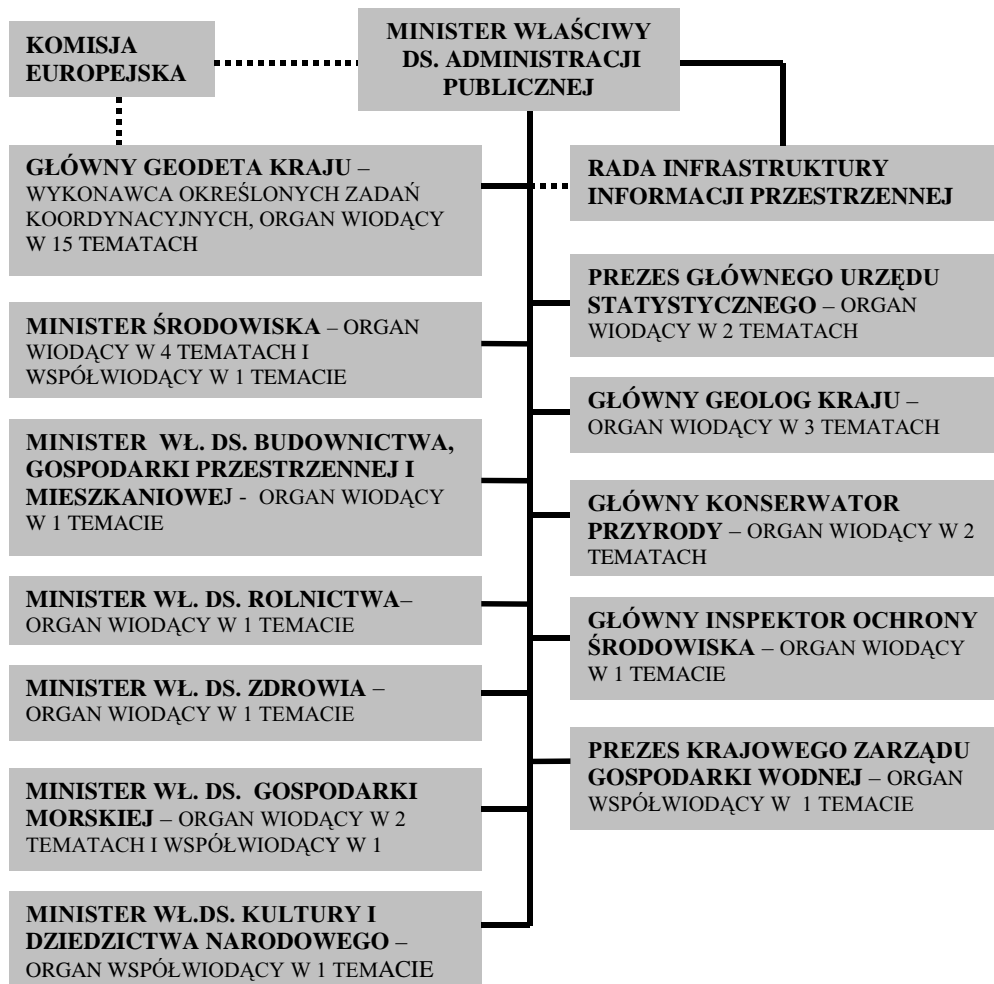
KOMISJA EUROPEJSKA

MINISTER WŁAŚCIWY DS. ADMINISTRACJI PUBLICZNEJ

GŁÓWNY GEODETA KRAJU – WYKONAWCA OKREŚLONYCH ZADAŃ KOORDYNACYJNYCH, ORGAN WIODĄCY W 15 TEMATACH

RADA INFRASTRUKTURY INFORMACJI PRZESTRZENNEJ

MINISTER ŚRODOWISKA – ORGAN WIODĄCY W 4 TEMATACH I WSPÓŁWIODĄCY W 1 TEMACIE

MINISTER WŁ. DS. BUDOWNICTWA, GOSPODARKI PRZESTRZENNEJ I MIESZKANIOWEJ - ORGAN WIODĄCY W 1 TEMACIE

MINISTER WŁ. DS. ROLNICTWA– ORGAN WIODĄCY W 1 TEMACIE

MINISTER WŁ. DS. ZDROWIA – ORGAN WIODĄCY W 1 TEMACIE

MINISTER WŁ. DS. GOSPODARKI MORSKIEJ – ORGAN WIODĄCY W 2 TEMATACH I WSPÓŁWIODĄCY W 1

MINISTER WŁ.DS. KULTURY I DZIEDZICTWA NARODOWEGO – ORGAN WSPÓŁWIODĄCY W 1 TEMACIE

PREZES GŁÓWNEGO URZĘDU STATYSTYCZNEGO – ORGAN WIODĄCY W 2 TEMATACH

GŁÓWNY GEOLOG KRAJU – ORGAN WIODĄCY W 3 TEMATACH

GŁÓWNY KONSERWATOR PRZYRODY – ORGAN WIODĄCY W 2 TEMATACH

GŁÓWNY INSPEKTOR OCHRONY ŚRODOWISKA – ORGAN WIODĄCY W 1 TEMACIE

PREZES KRAJOWEGO ZARZĄDU GOSPODARKI WODNEJ – ORGAN WSPÓŁWIODĄCY W 1 TEMACIE